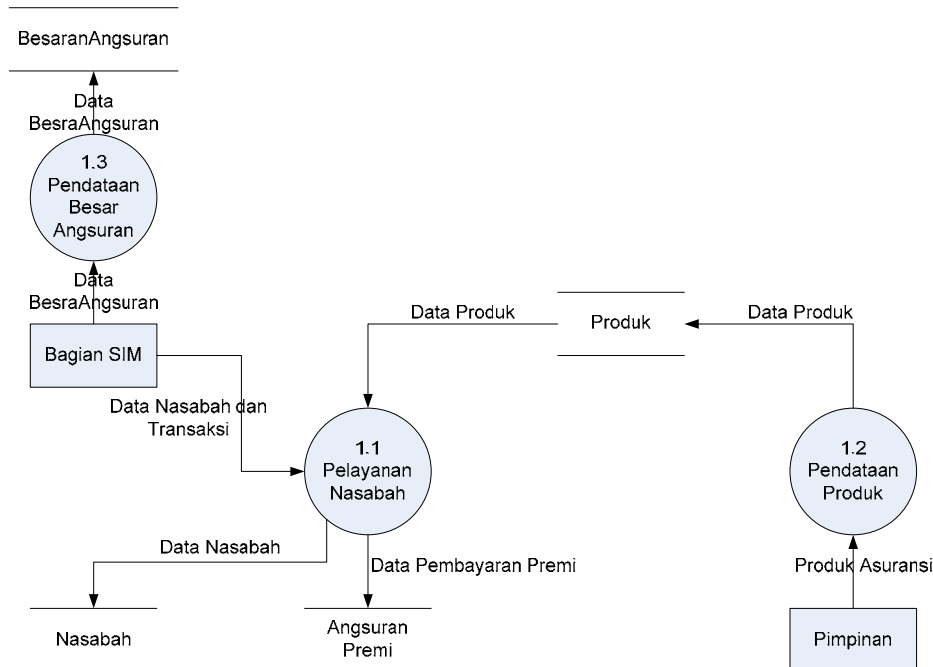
BesaranAngsuran

Data BesraAngsuran

1.3 Pendataan Besar Angsuran

Data BesraAngsuran

Bagian SIM

Data Produk

Produk

Data Produk

Data Nasabah dan Transaksi

1.1 Pelayanan Nasabah

1.2 Pendataan Produk

Data Nasabah

Data Pembayaran Premi

Produk Asuransi

Nasabah

Angsuran Premi

Pimpinan